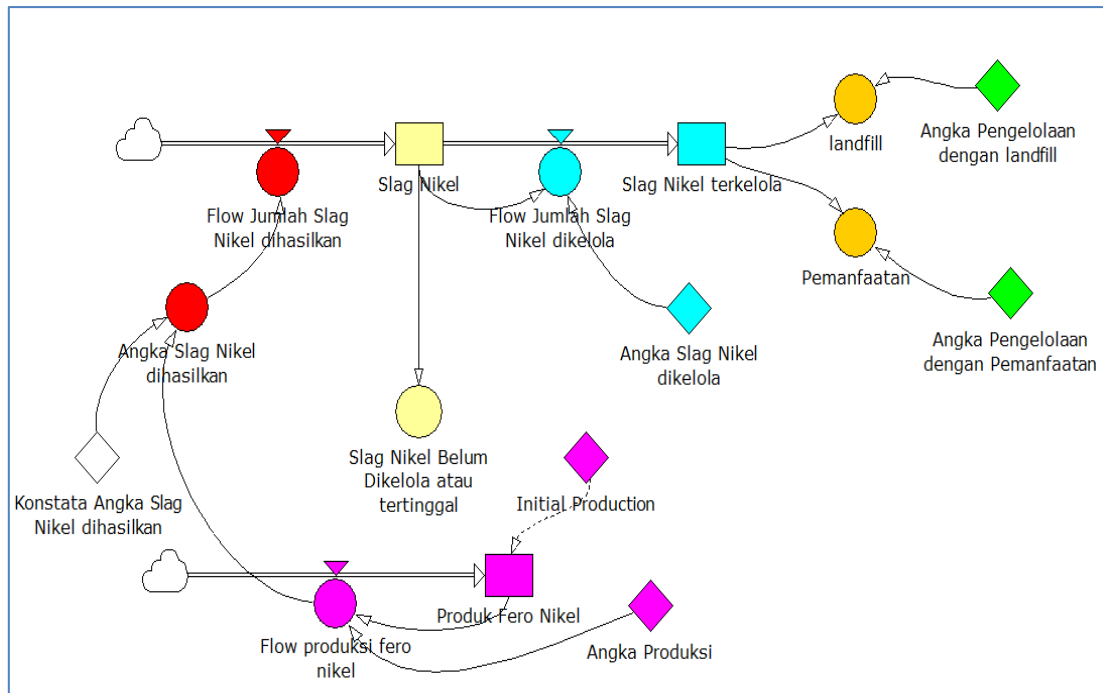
landfill

Angka Pengelolaan dengan landfill

Slag Nikel

Slag Nikel terkelola

Flow Jumlah Slag Nikel dihasilkan

Flow Jumlah Slag Nikel dikelola

Pemanfaatan

Angka Slag Nikel dihasilkan

Angka Slag Nikel dikelola

Angka Pengelolaan dengan Pemanfaatan

Slag Nikel Belum Dikelola atau tertinggal

Konstata Angka Slag Nikel dihasilkan

Initial Production

Produk Fero Nikel

Flow produksi fero nikel

Angka Produksi